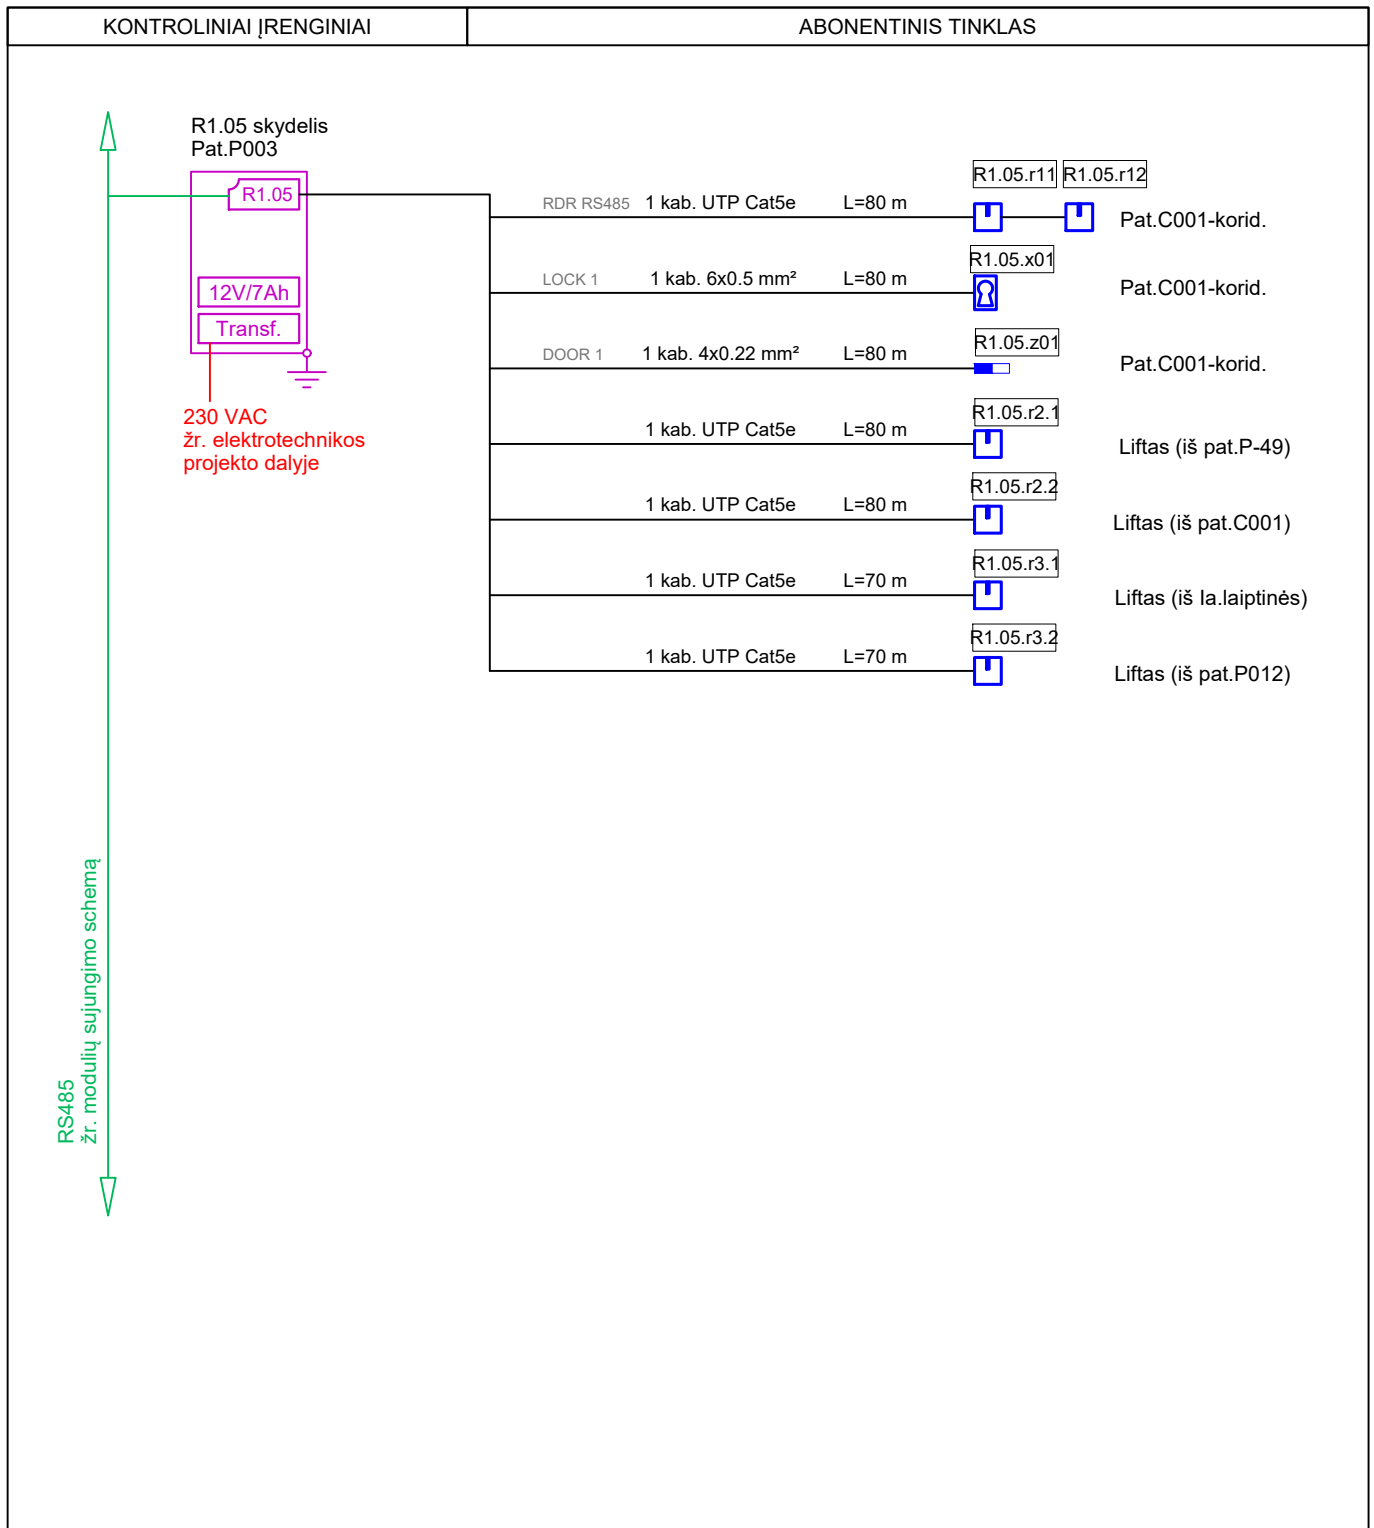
| KONTROLINIAI ĮRENGINIAI | ABONENTINIS TINKLAS |
|---|---|

R1.05 skydelis
Pat.P003

R1.05

12V/7Ah

Transf.

230 VAC
žr. elektrotechnikos
projekto dalyje

RS485
žr. modulių sujungimo schemą

RDR RS485 1 kab. UTP Cat5e L=80 m
R1.05.r11 R1.05.r12
Pat.C001-korid.

LOCK 1 1 kab. 6x0.5 mm² L=80 m
R1.05.x01
Pat.C001-korid.

DOOR 1 1 kab. 4x0.22 mm² L=80 m
R1.05.z01
Pat.C001-korid.

1 kab. UTP Cat5e L=80 m
R1.05.r2.1
Liftas (iš pat.P-49)

1 kab. UTP Cat5e L=80 m
R1.05.r2.2
Liftas (iš pat.C001)

1 kab. UTP Cat5e L=70 m
R1.05.r3.1
Liftas (iš la.laiptinės)

1 kab. UTP Cat5e L=70 m
R1.05.r3.2
Liftas (iš pat.P012)